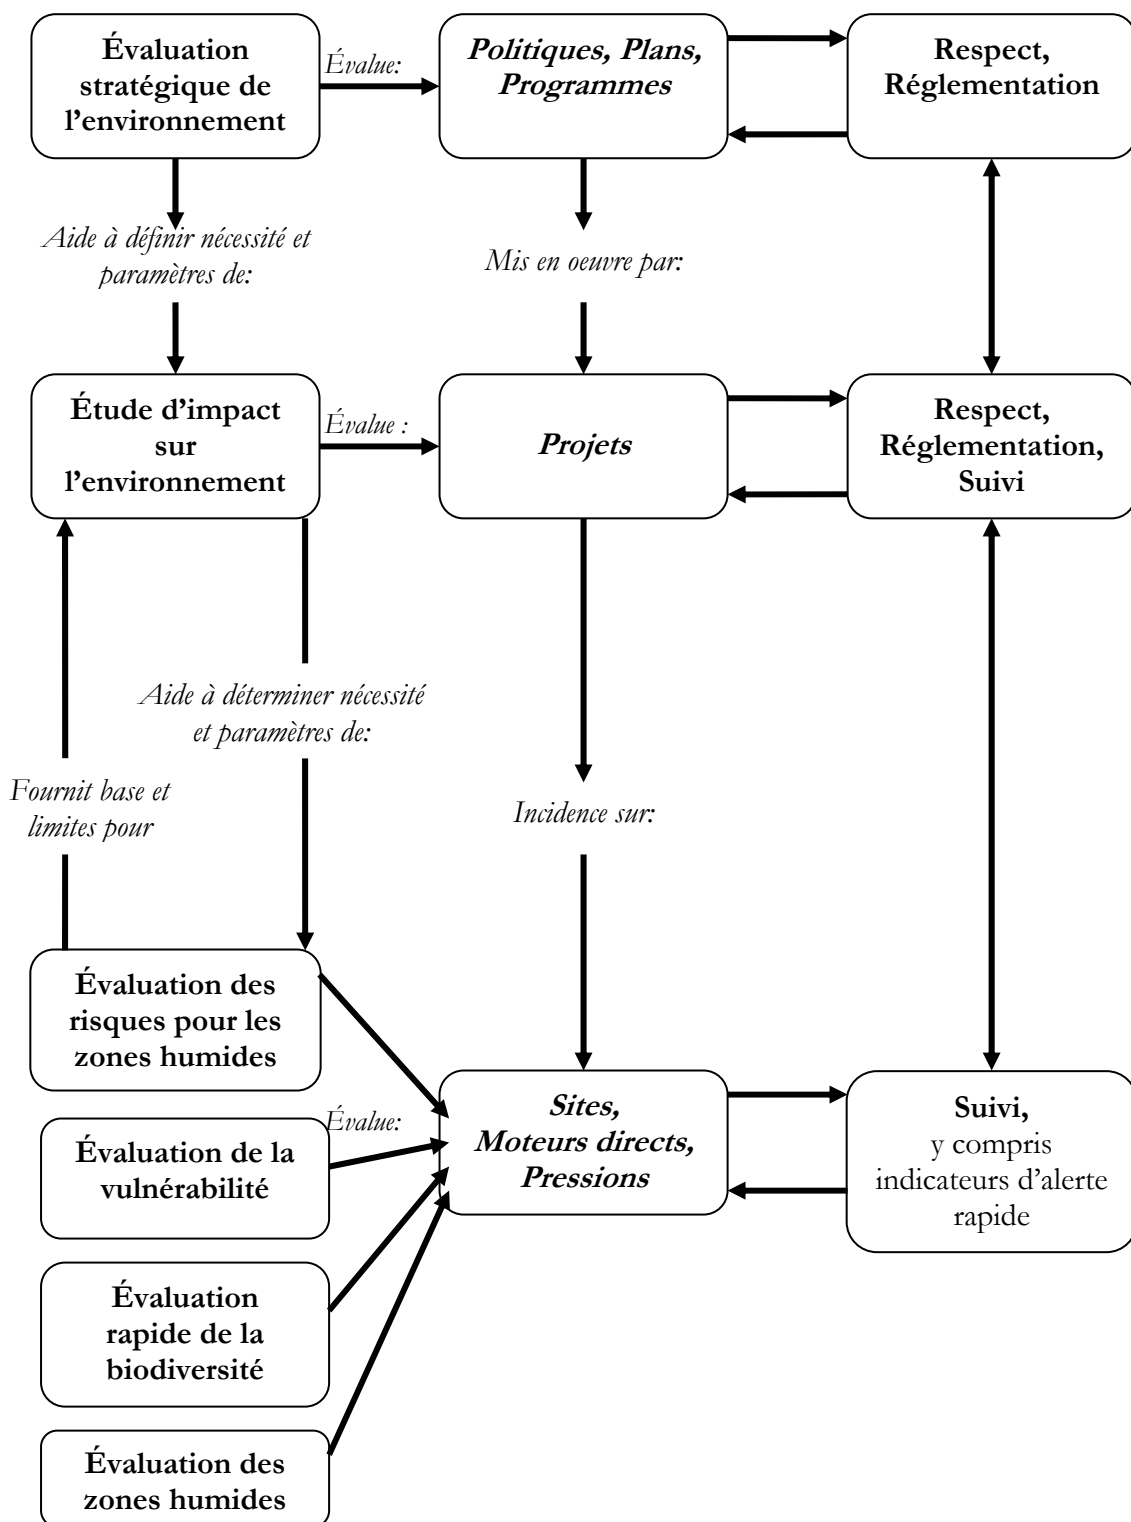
Évaluation stratégique de l'environnement

Évalue:

Politiques, Plans, Programmes

Respect, Réglementation

Aide à définir nécessité et paramètres de:

Mis en oeuvre par:

Étude d'impact sur l'environnement

Évalue :

Projets

Respect, Réglementation, Suivi

Aide à déterminer nécessité et paramètres de:

Fournit base et limites pour

Incidence sur:

Évaluation des risques pour les zones humides

Évalue:

Sites, Moteurs directs, Pressions

Suivi, y compris indicateurs d'alerte rapide

Évaluation de la vulnérabilité

Évaluation rapide de la biodiversité

Évaluation des zones humides